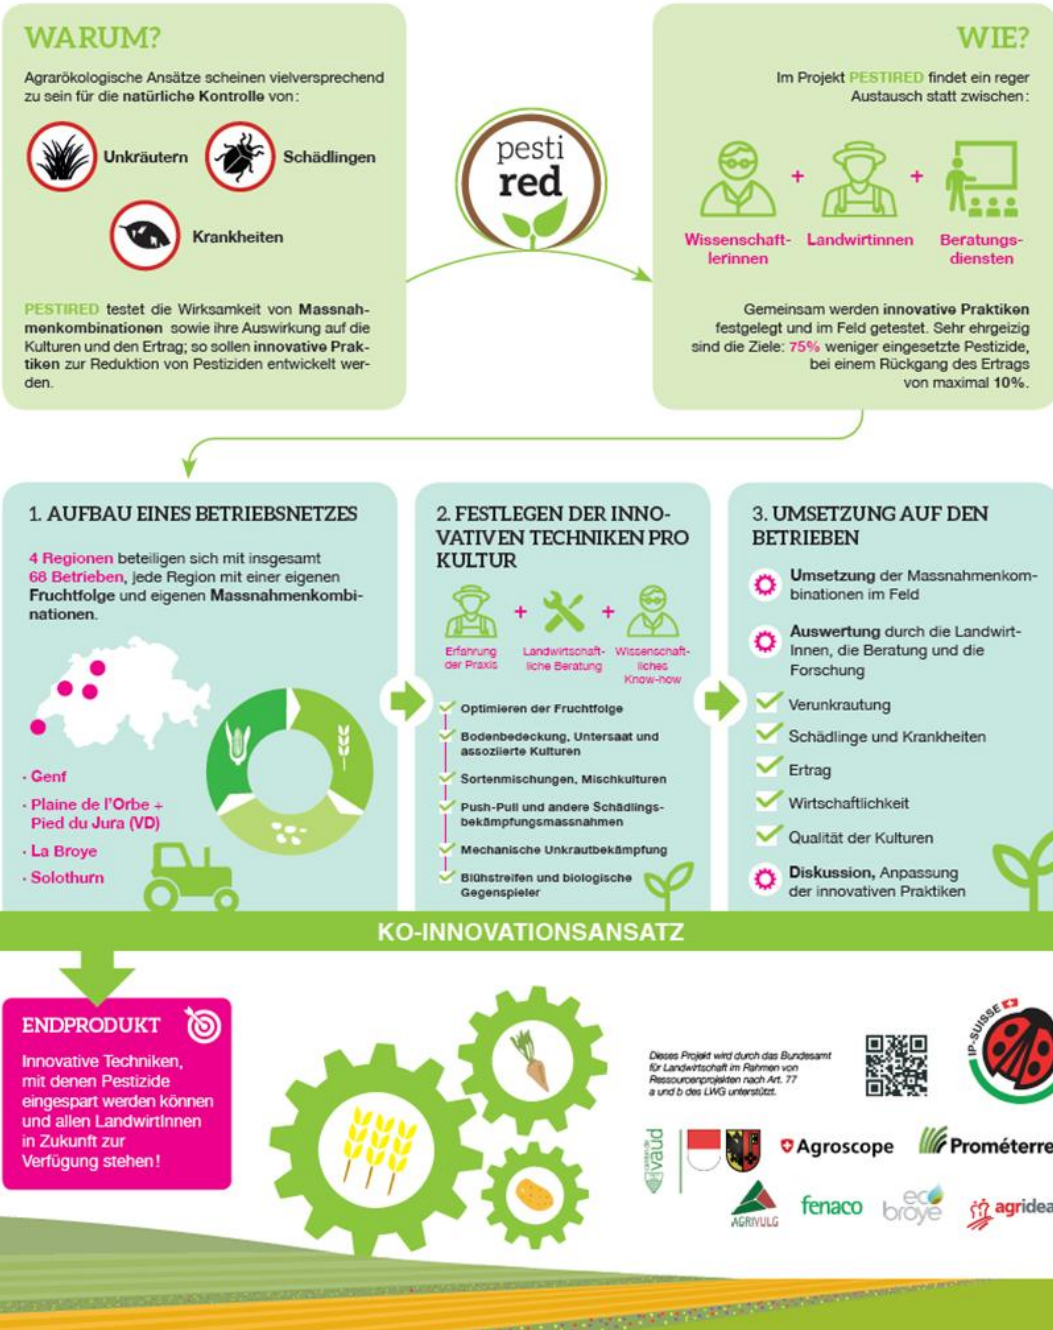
WARUM?

Agrarökologische Ansätze scheinen vielversprechend zu sein für die natürliche Kontrolle von:

Unkräutern

Schädlingen

Krankheiten

PESTIRED testet die Wirksamkeit von Massnahmenkombinationen sowie ihre Auswirkung auf die Kulturen und den Ertrag; so sollen innovative Praktiken zur Reduktion von Pestiziden entwickelt werden.

pesti red

WIE?

Im Projekt PESTIRED findet ein reger Austausch statt zwischen:

Wissenschaftlerinnen + Landwirtinnen + Beratungsdiensten

Gemeinsam werden innovative Praktiken festgelegt und im Feld getestet. Sehr ehrgeizig sind die Ziele: 75% weniger eingesetzte Pestizide, bei einem Rückgang des Ertrags von maximal 10%.

1. AUFBAU EINES BETRIEBSNETZES

4 Regionen beteiligen sich mit insgesamt 68 Betrieben, jede Region mit einer eigenen Fruchtfolge und eigenen Massnahmenkombinationen.

· Genf
· Plaine de l'Orbe + Pied du Jura (VD)
· La Broye
· Solothurn

2. FESTLEGEN DER INNOVATIVEN TECHNIKEN PRO KULTUR

Erfahrung der Praxis + Landwirtschaftliche Beratung + Wissenschaftliches Know-how

Optimieren der Fruchtfolge
Bodenbedeckung, Untersaat und assoziierte Kulturen
Sortenmischungen, Mischkulturen
Push-Pull und andere Schädlingsbekämpfungsmassnahmen
Mechanische Unkrautbekämpfung
Blühstreifen und biologische Gegenspieler

3. UMSETZUNG AUF DEN BETRIEBEN

Umsetzung der Massnahmenkombinationen im Feld
Auswertung durch die LandwirtInnen, die Beratung und die Forschung
Verunkrautung
Schädlinge und Krankheiten
Ertrag
Wirtschaftlichkeit
Qualität der Kulturen
Diskussion, Anpassung der innovativen Praktiken

KO-INNOVATIONSANSATZ

ENDPRODUKT

Innovative Techniken, mit denen Pestizide eingespart werden können und allen LandwirtInnen in Zukunft zur Verfügung stehen!

Dieses Projekt wird durch das Bundesamt für Landwirtschaft im Rahmen von Ressourcenprojekten nach Art. 77 a und b des LWG unterstützt.

IP-SUISSE

vaud

Agroscope

Prométerre

AGRIVULG

fenaco

eco broye

agridea